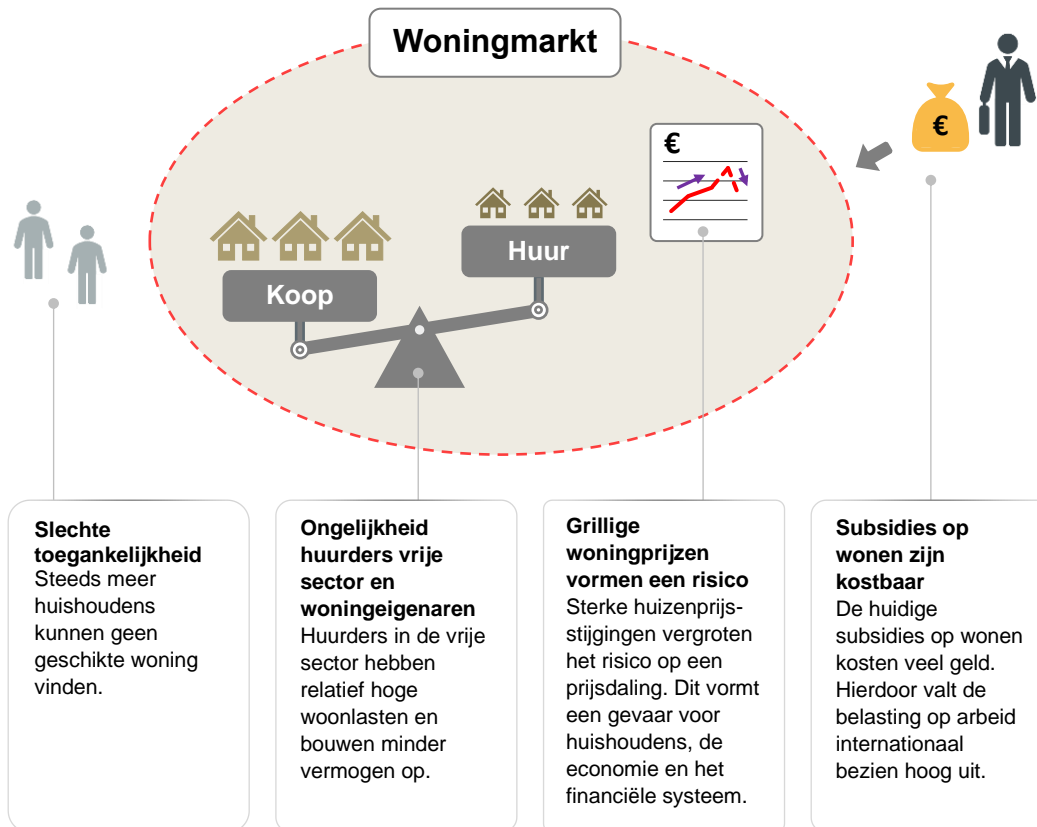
Woningmarkt

Koop

Huur

€

€

Slechte toegankelijkheid
Steeds meer huishoudens kunnen geen geschikte woning vinden.

Ongelijkheid huurders vrije sector en woningeigenaren
Huurders in de vrije sector hebben relatief hoge woonlasten en bouwen minder vermogen op.

Grillige woningprijzen vormen een risico
Sterke huizenprijsstijgingen vergroten het risico op een prijsdaling. Dit vormt een gevaar voor huishoudens, de economie en het financiële systeem.

Subsidies op wonen zijn kostbaar
De huidige subsidies op wonen kosten veel geld. Hierdoor valt de belasting op arbeid internationaal bezien hoog uit.